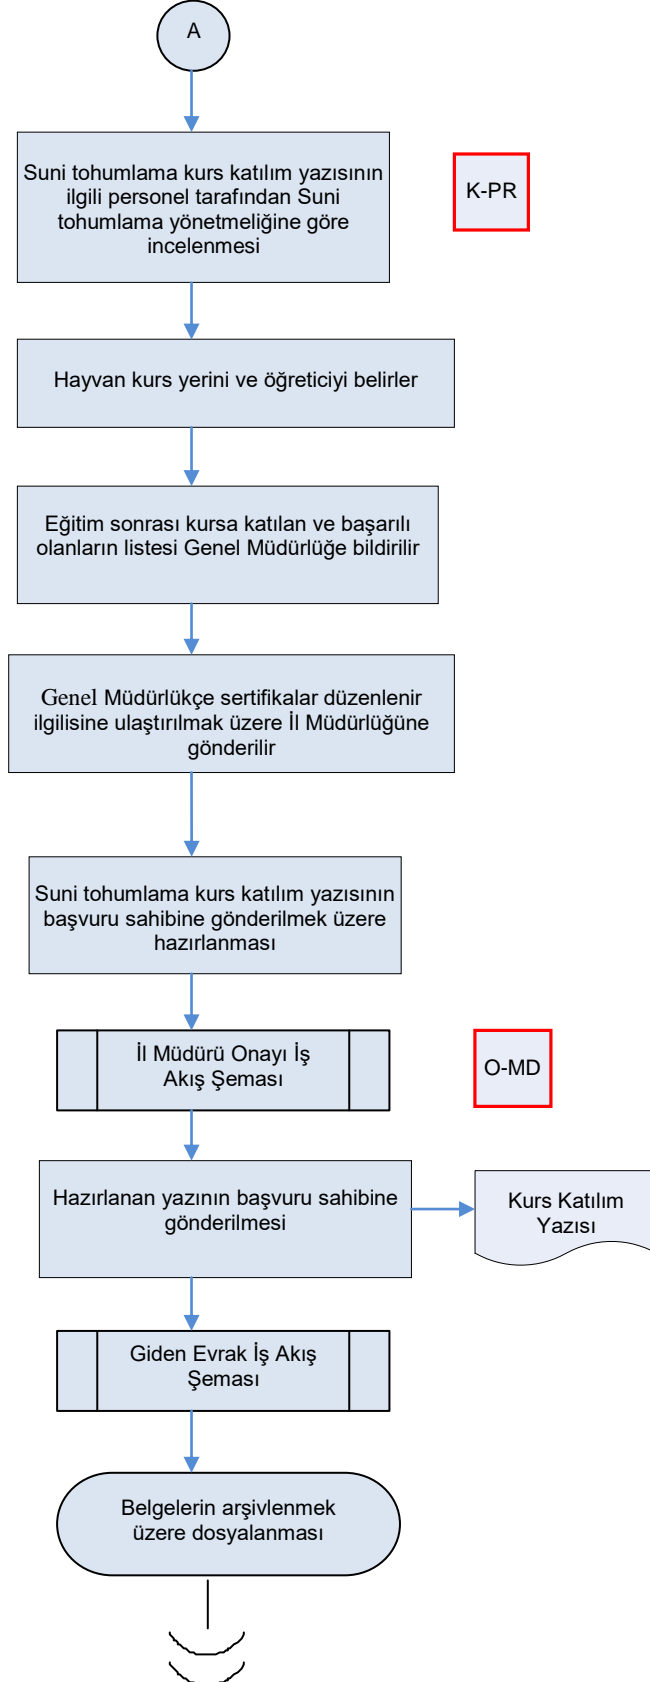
A

Suni tohumlama kurs katılım yazısının ilgili personel tarafından Suni tohumlama yönetmeliğine göre incelenmesi

K-PR

Hayvan kurs yerini ve öğreticiyi belirler

Eğitim sonrası kursa katılan ve başarılı olanların listesi Genel Müdürlüğe bildirilir

Genel Müdürlükçe sertifikalar düzenlenir ilgilisine ulaştırılmak üzere İl Müdürlüğüne gönderilir

Suni tohumlama kurs katılım yazısının başvuru sahibine gönderilmek üzere hazırlanması

İl Müdürü Onayı İş Akış Şeması

O-MD

Hazırlanan yazının başvuru sahibine gönderilmesi

Kurs Katılım Yazısı

Giden Evrak İş Akış Şeması

Belgelerin arşivlenmek üzere dosyalanması